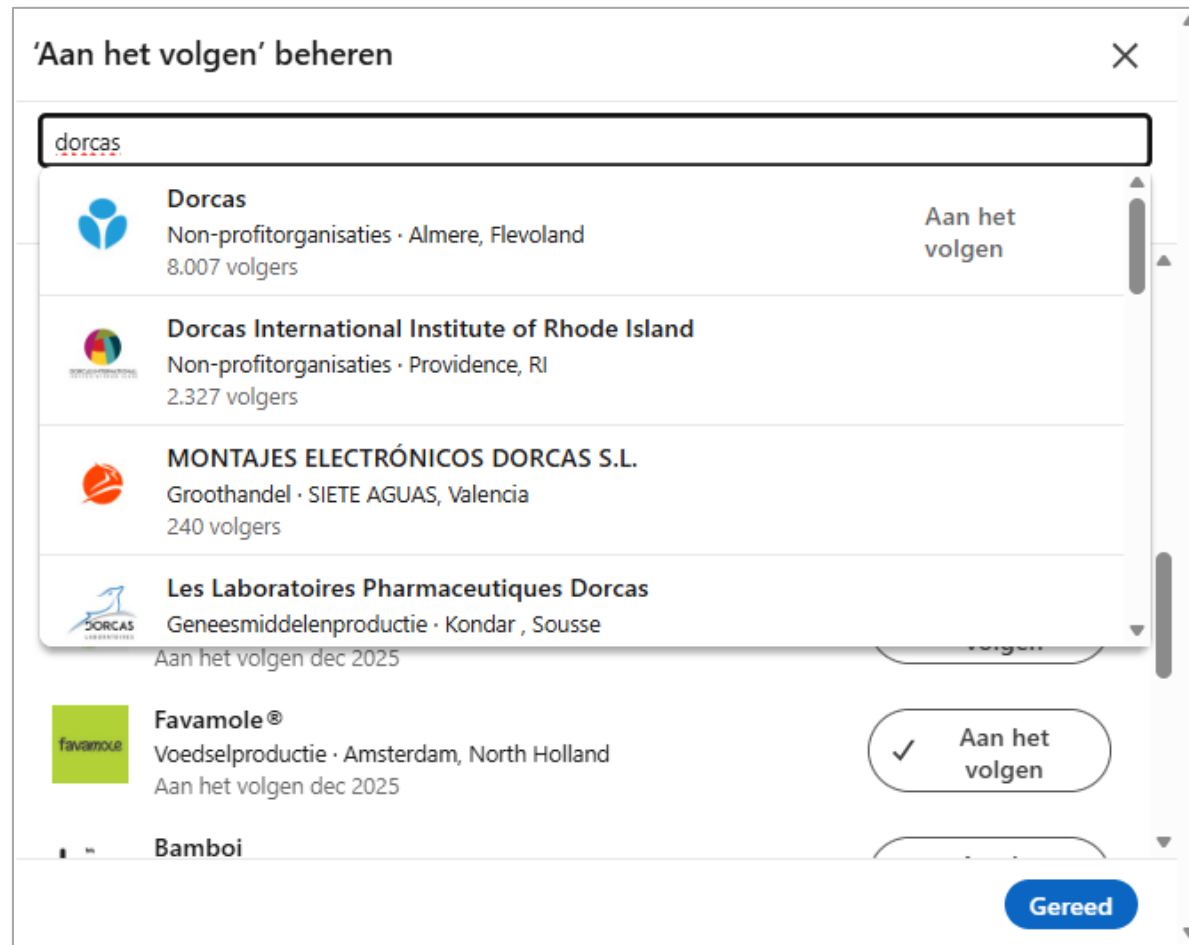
‘Aan het volgen’ beheren

dorcas

Dorcas
Non-profitorganisaties · Almere, Flevoland
8.007 volgers
Aan het volgen

Dorcas International Institute of Rhode Island
Non-profitorganisaties · Providence, RI
2.327 volgers

MONTAJES ELECTRÓNICOS DORCAS S.L.
Groothandel · SIETE AGUAS, Valencia
240 volgers

DORCAS
Les Laboratoires Pharmaceutiques Dorcas
Geneesmiddelenproductie · Kondar , Sousse

Aan het volgen dec 2025
volgen

favamole
Favamole®
Voedselproductie · Amsterdam, North Holland
Aan het volgen dec 2025
Aan het volgen

Bamboi

Gereed